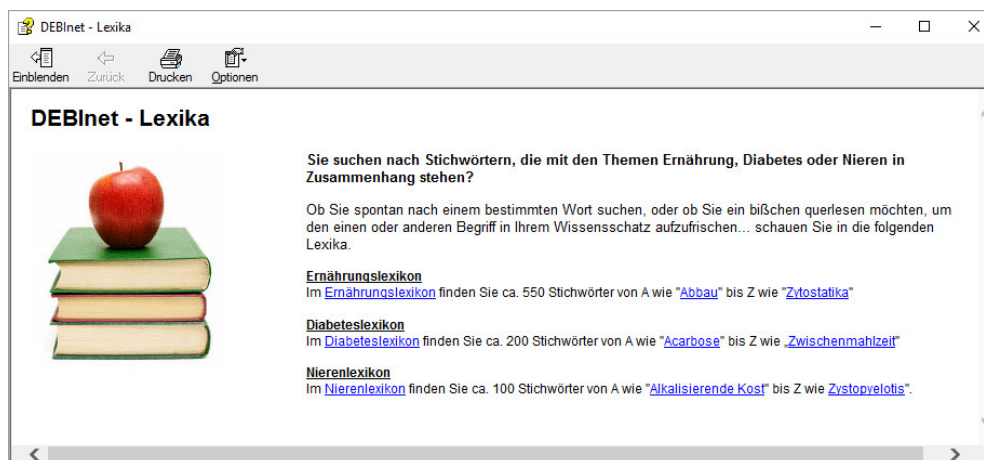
DEBInet - Lexika

Einblenden Zurück Drucken Optionen

DEBInet - Lexika

Sie suchen nach Stichwörtern, die mit den Themen Ernährung, Diabetes oder Nieren in Zusammenhang stehen?

Ob Sie spontan nach einem bestimmten Wort suchen, oder ob Sie ein bißchen querlesen möchten, um den einen oder anderen Begriff in Ihrem Wissensschatz aufzufrischen... schauen Sie in die folgenden Lexika.

Ernährungslexikon
Im Ernährungslexikon finden Sie ca. 550 Stichwörter von A wie "Abbau" bis Z wie "Zytostatika"

Diabeteslexikon
Im Diabeteslexikon finden Sie ca. 200 Stichwörter von A wie "Acarbose" bis Z wie „Zwischenmahlzeit"

Nierenlexikon
Im Nierenlexikon finden Sie ca. 100 Stichwörter von A wie "Alkalisierende Kost" bis Z wie Zystopyelotis".